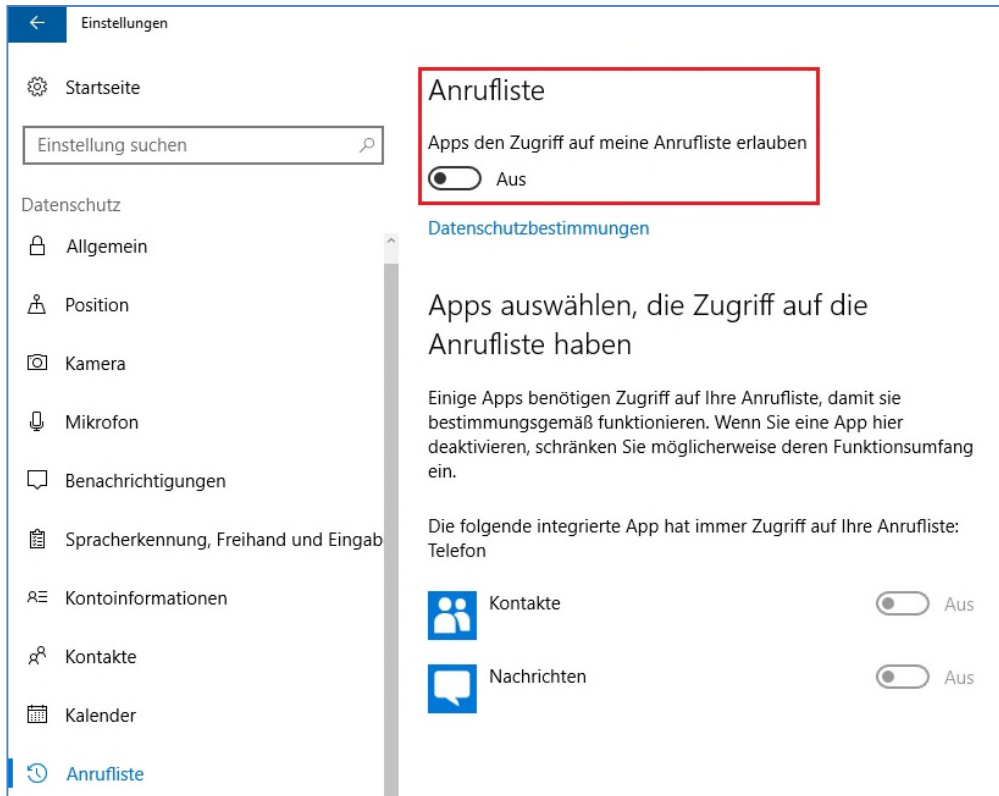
Einstellungen

Startseite

Einstellung suchen

Datenschutz

Allgemein

Position

Kamera

Mikrofon

Benachrichtigungen

Spracherkennung, Freihand und Eingab

Kontoinformationen

Kontakte

Kalender

Anrufliste

Anrufliste

Apps den Zugriff auf meine Anrufliste erlauben

Aus

Datenschutzbestimmungen

Apps auswählen, die Zugriff auf die Anrufliste haben

Einige Apps benötigen Zugriff auf Ihre Anrufliste, damit sie bestimmungsgemäß funktionieren. Wenn Sie eine App hier deaktivieren, schränken Sie möglicherweise deren Funktionsumfang ein.

Die folgende integrierte App hat immer Zugriff auf Ihre Anrufliste: Telefon

Kontakte Aus

Nachrichten Aus